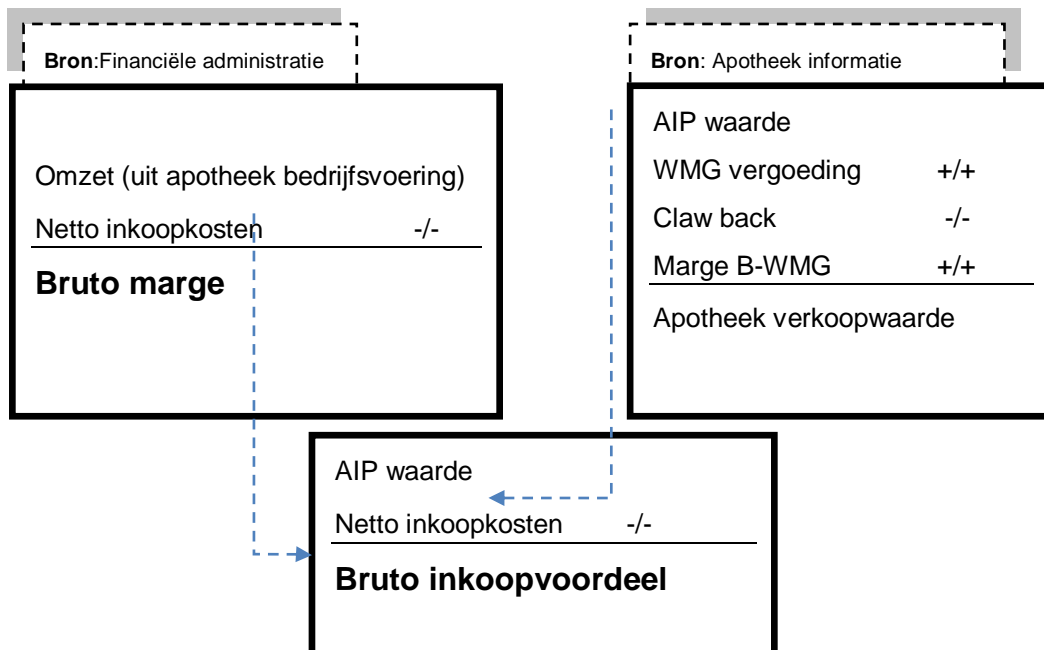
**Bron**:Financiële administratie

Omzet (uit apotheek bedrijfsvoering)

Netto inkoopkosten -/-

**Bruto marge**

**Bron**: Apotheek informatie

AIP waarde

WMG vergoeding +/+

Claw back -/-

Marge B-WMG +/+

Apotheek verkoopwaarde

AIP waarde

Netto inkoopkosten -/-

**Bruto inkoopvoordeel**